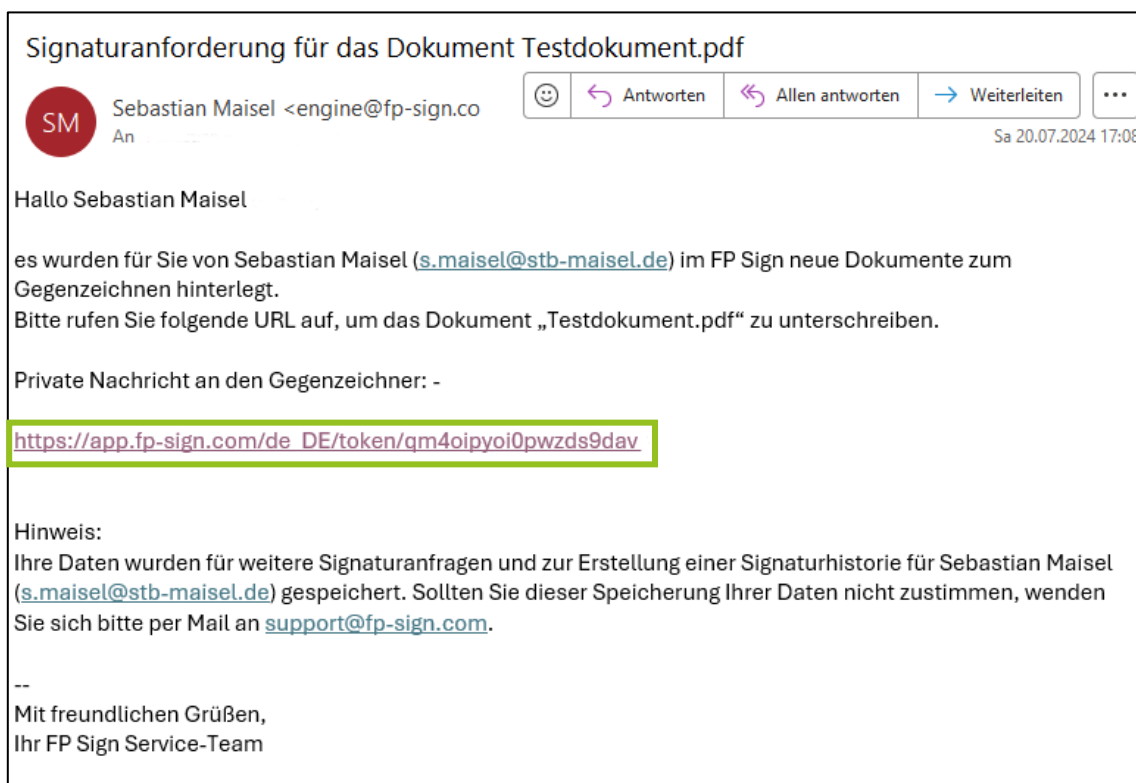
Signaturanforderung für das Dokument Testdokument.pdf

SM

Sebastian Maisel <engine@fp-sign.co

An

Antworten | Allen antworten | Weiterleiten | ...

Sa 20.07.2024 17:0

Hallo Sebastian Maisel

es wurden für Sie von Sebastian Maisel (s.maisel@stb-maisel.de) im FP Sign neue Dokumente zum Gegenzeichnen hinterlegt.
Bitte rufen Sie folgende URL auf, um das Dokument „Testdokument.pdf“ zu unterschreiben.

Private Nachricht an den Gegenzeichner: -

https://app.fp-sign.com/de_DE/token/qm4oipyoi0pwzds9dav

Hinweis:
Ihre Daten wurden für weitere Signaturanfragen und zur Erstellung einer Signaturhistorie für Sebastian Maisel (s.maisel@stb-maisel.de) gespeichert. Sollten Sie dieser Speicherung Ihrer Daten nicht zustimmen, wenden Sie sich bitte per Mail an support@fp-sign.com.

--
Mit freundlichen Grüßen,
Ihr FP Sign Service-Team